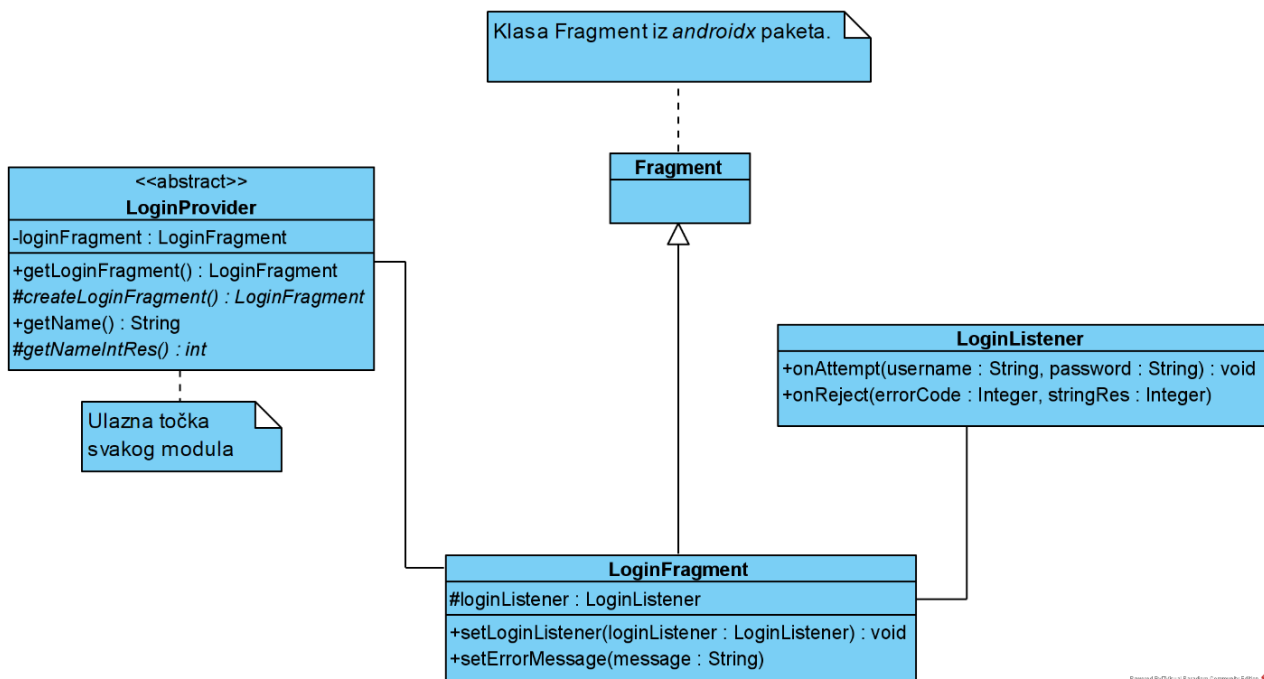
Klasa Fragment iz *androidx* paketa.

Fragment

<<abstract>>
LoginProvider
-loginFragment : LoginFragment
+getLoginFragment() : LoginFragment
#createLoginFragment() : LoginFragment
+getName() : String
#getNameIntRes() : int

Ulazna točka svakog modula

LoginListener
+onAttempt(username : String, password : String) : void
+onReject(errorCode : Integer, stringRes : Integer)

LoginFragment
#loginListener : LoginListener
+setLoginListener(loginListener : LoginListener) : void
+setErrorMessage(message : String)

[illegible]